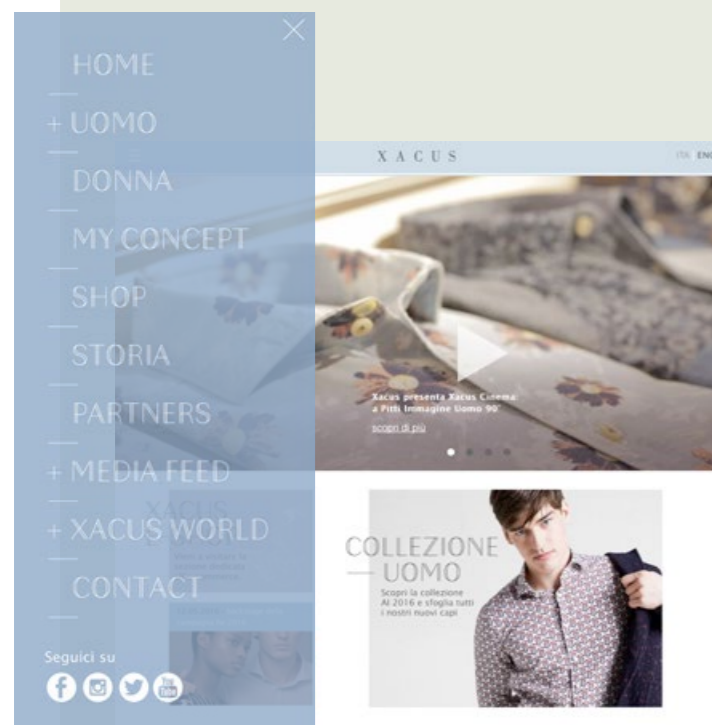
HOME

+ UOMO

DONNA

MY CONCEPT

SHOP

STORIA

PARTNERS

+ MEDIA FEED

+ XACUS WORLD

CONTACT

Seguici su

XACUS

ITA | ENG

Xacus presenta Xacus Cinema a Pitti Immagine Uomo 90

scopri di più

COLLEZIONE UOMO

Scopri la collezione AI 2016 e sfoglia tutti i nostri nuovi capi